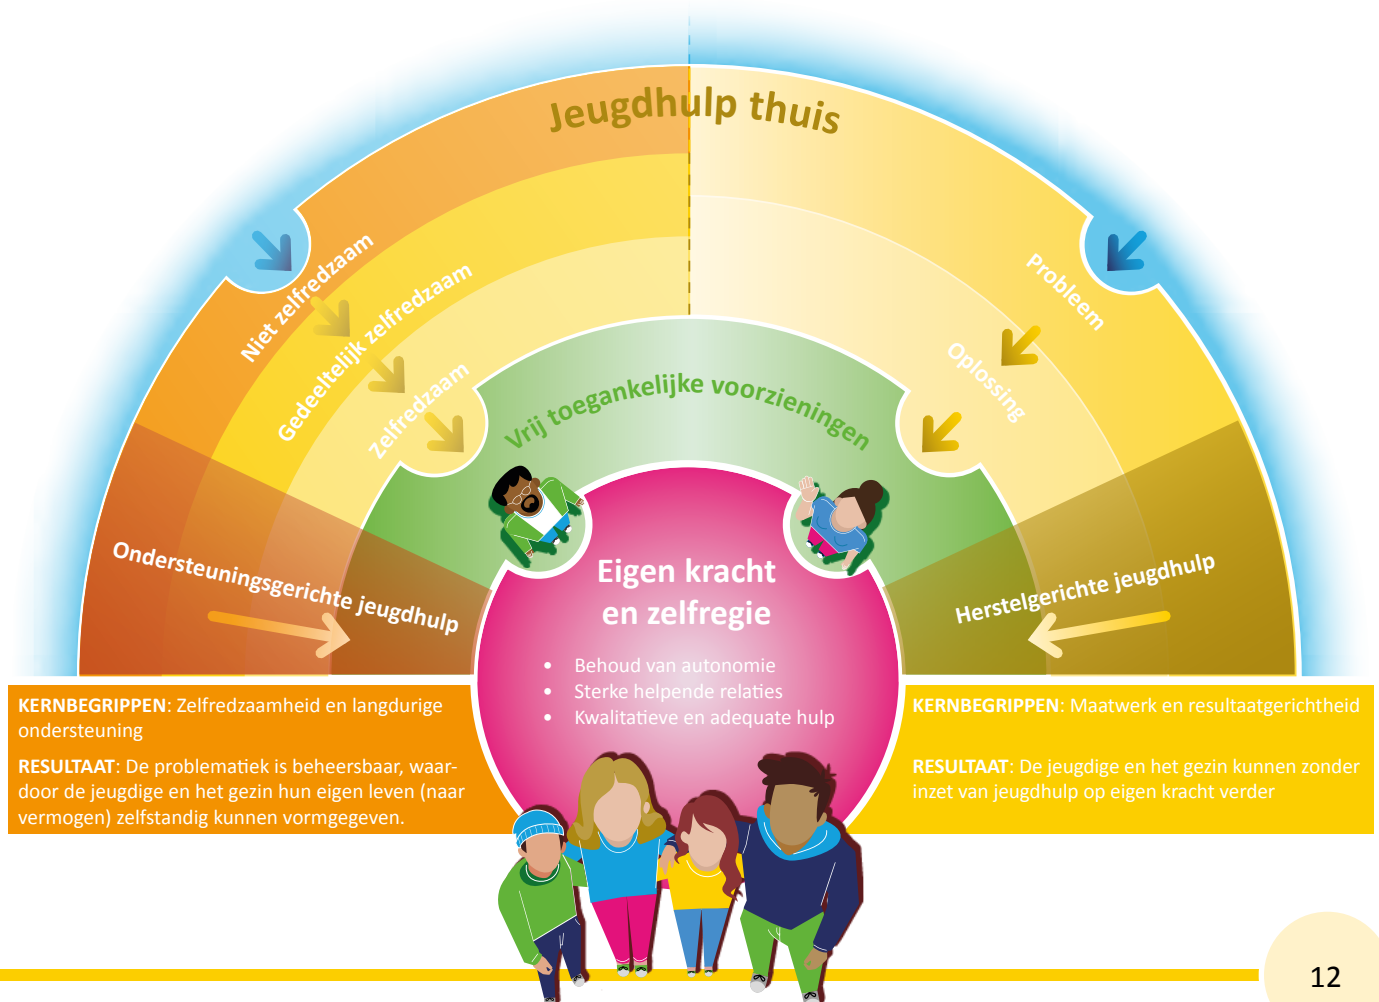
Jeugdhulp thuis

Niet zelfredzaam

Gedeeltelijk zelfredzaam

Zelfredzaam

Probleem

Oplossing

Vrij toegankelijke voorzieningen

Ondersteuningsgerichte jeugdhulp

Herstelgerichte jeugdhulp

Eigen kracht en zelfregie

• Behoud van autonomie
• Sterke helpende relaties
• Kwalitatieve en adequate hulp

**KERNBEGRIPPEN**: Zelfredzaamheid en langdurige ondersteuning

**RESULTAAT**: De problematiek is beheersbaar, waardoor de jeugdige en het gezin hun eigen leven (naar vermogen) zelfstandig kunnen vormgegeven.

**KERNBEGRIPPEN**: Maatwerk en resultaatgerichtheid

**RESULTAAT**: De jeugdige en het gezin kunnen zonder inzet van jeugdhulp op eigen kracht verder

12